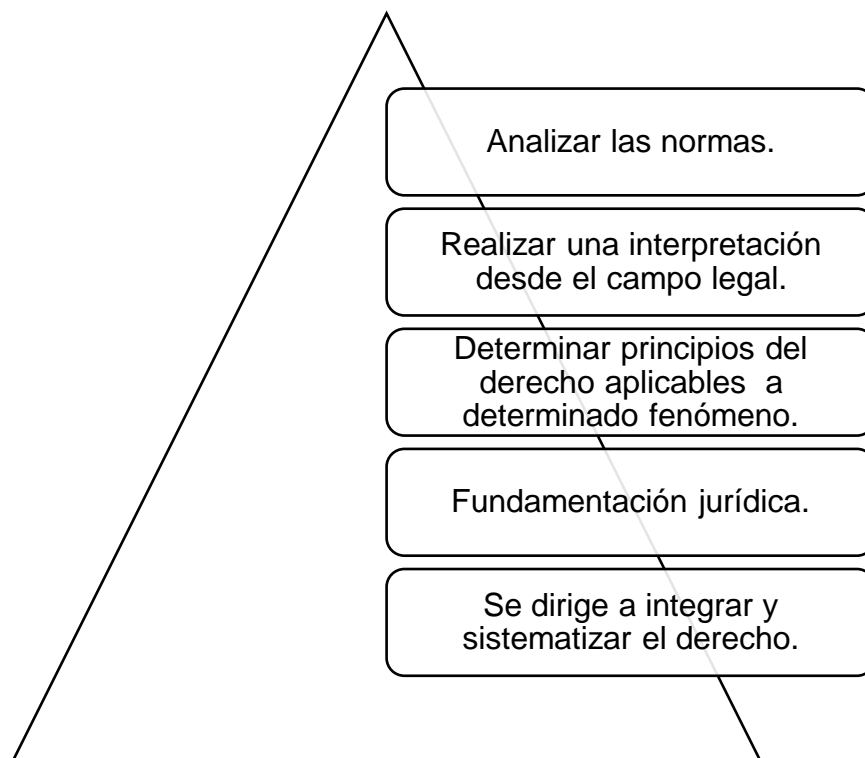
Analizar las normas.

Realizar una interpretación desde el campo legal.

Determinar principios del derecho aplicables a determinado fenómeno.

Fundamentación jurídica.

Se dirige a integrar y sistematizar el derecho.